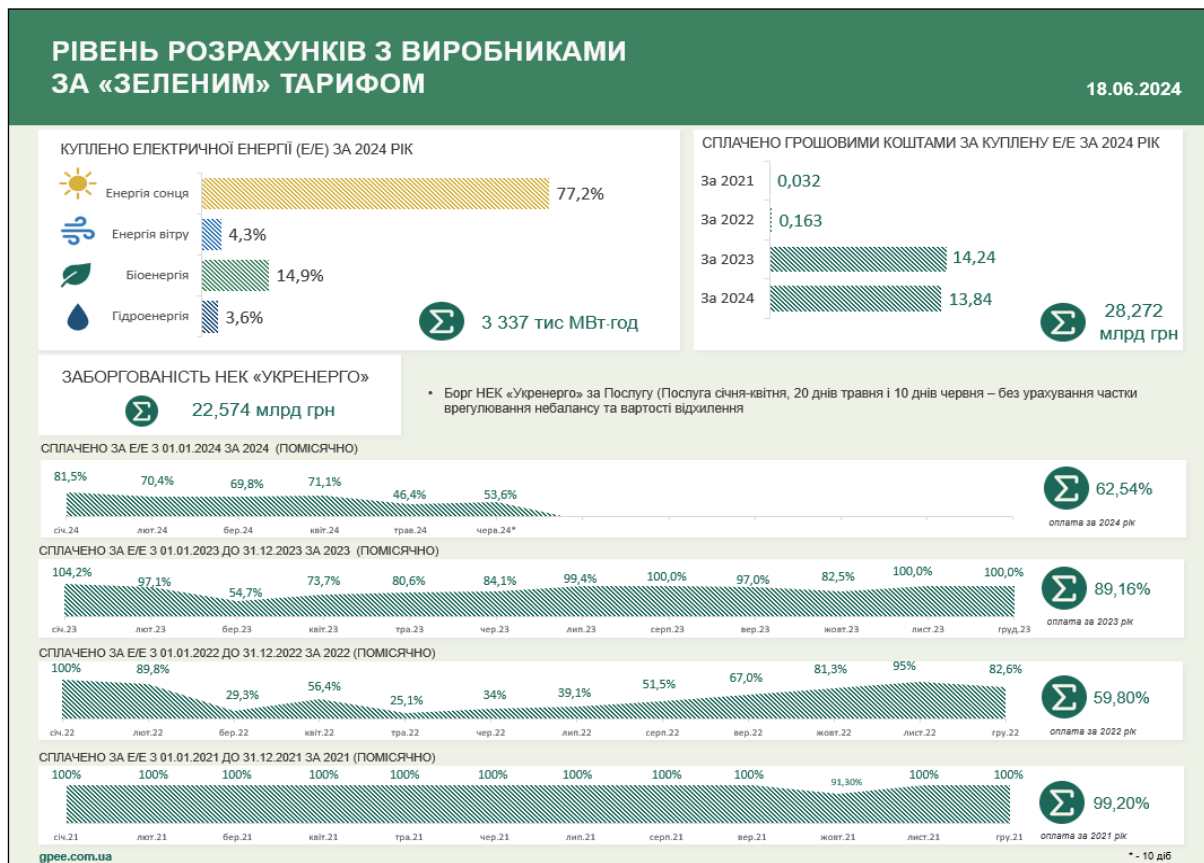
РІВЕНЬ РОЗРАХУНКІВ З ВИРОБНИКАМИ ЗА «ЗЕЛЕНИМ» ТАРИФОМ

18.06.2024

КУПЛЕНО ЕЛЕКТРИЧНОЇ ЕНЕРГІЇ (Е/Е) ЗА 2024 РІК

Енергія сонця 77,2%
Енергія вітру 4,3%
Біоенергія 14,9%
Гідроенергія 3,6%

3 337 тис МВт·год

СПЛАЧЕНО ГРОШОВИМИ КОШТАМИ ЗА КУПЛЕНУ Е/Е ЗА 2024 РІК

За 2021 0,032
За 2022 0,163
За 2023 14,24
За 2024 13,84

28,272 млрд грн

ЗАБОРГОВАНІСТЬ НЕК «УКРЕНЕРГО»

22,574 млрд грн

• Борг НЕК «Укренерго» за Послугу (Послуга січня-квітня, 20 днів травня і 10 днів червня – без урахування частки врегулювання небалансу та вартості відхилення

СПЛАЧЕНО ЗА Е/Е З 01.01.2024 ЗА 2024 (ПОМІСЯЧНО)

81,5% 70,4% 69,8% 71,1% 46,4% 53,6%

січ.24 лют.24 бер.24 квіт.24 трав.24 черв.24*

62,54%
оплата за 2024 рік

СПЛАЧЕНО ЗА Е/Е З 01.01.2023 ДО 31.12.2023 ЗА 2023 (ПОМІСЯЧНО)

104,2% 97,1% 54,7% 73,7% 80,6% 84,1% 99,4% 100,0% 97,0% 82,5% 100,0% 100,0%

січ.23 лют.23 бер.23 квіт.23 тра.23 чер.23 лип.23 серп.23 вер.23 жовт.23 лист.23 груд.23

89,16%
оплата за 2023 рік

СПЛАЧЕНО ЗА Е/Е З 01.01.2022 ДО 31.12.2022 ЗА 2022 (ПОМІСЯЧНО)

100% 89,8% 29,3% 56,4% 25,1% 34% 39,1% 51,5% 67,0% 81,3% 95% 82,6%

січ.22 лют.22 бер.22 квіт.22 тра.22 чер.22 лип.22 серп.22 вер.22 жовт.22 лист.22 гру.22

59,80%
оплата за 2022 рік

СПЛАЧЕНО ЗА Е/Е З 01.01.2021 ДО 31.12.2021 ЗА 2021 (ПОМІСЯЧНО)

100% 100% 100% 100% 100% 100% 100% 100% 100% 91,30% 100% 100%

січ.21 лют.21 бер.21 квіт.21 тра.21 чер.21 лип.21 серп.21 вер.21 жовт.21 лист.21 гру.21

99,20%
оплата за 2021 рік

gpee.com.ua

* - 10 діб